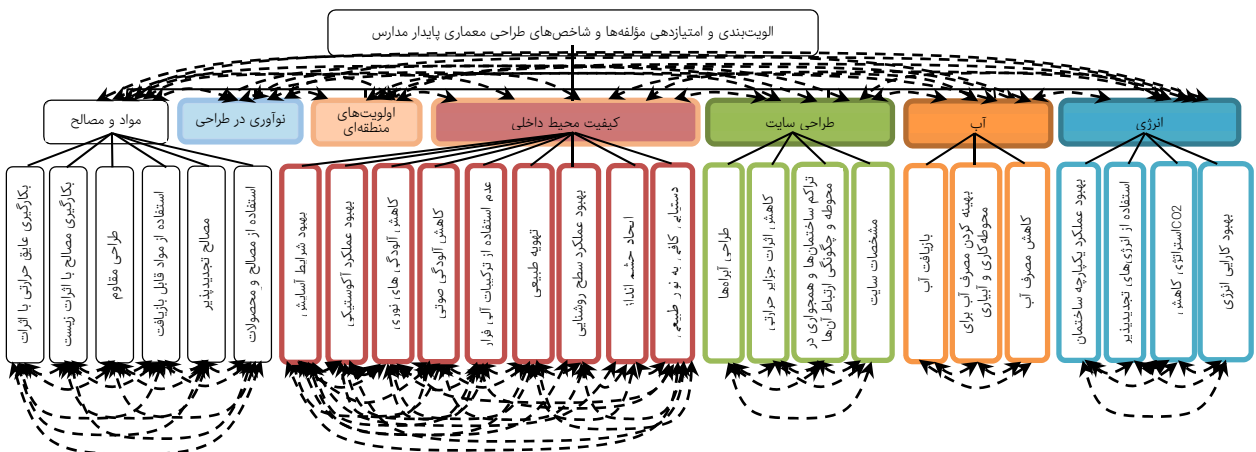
اولویت‌بندی و امتیازدهی مؤلفه‌ها و شاخص‌های طراحی معماری پایدار مدارس

مواد و مصالح

نوآوری در طراحی

اولویت‌های منطقه‌ای

کیفیت محیط داخلی

طراحی سایت

آب

انرژی

بکارگیری عایق حرارتی با اثرات

بکارگیری مصالح با اثرات زیست

طراحی مقاوم

استفاده از مواد قابل بازیافت

مصالح تجدیدپذیر

استفاده از مصالح و محصولات

بهبود شرایط آسایش

بهبود عملکرد آکوستیکی

کاهش آلودگی های نوری

کاهش آلودگی صوتی

عدم استفاده از ترکیبات آلی فرار

تهویه طبیعی

بهبود عملکرد سطح روشنایی

ایجاد حس انبا!

دسترسی، کافی به نور طبیعی

طراحی ابزارها

کاهش اثرات جزایر حرارتی

تراکم ساختمان‌ها و همجواری در محوطه و چگونگی ارتباط آن‌ها

مشخصات سایت

بازیافت آب

بهینه کردن مصرف آب برای محوطه‌کاری و آبیاری

کاهش مصرف آب

بهبود عملکرد یکپارچه ساختمان

استفاده از انرژی‌های تجدیدپذیر

استراتژی کاهش CO2

بهبود کارایی انرژی